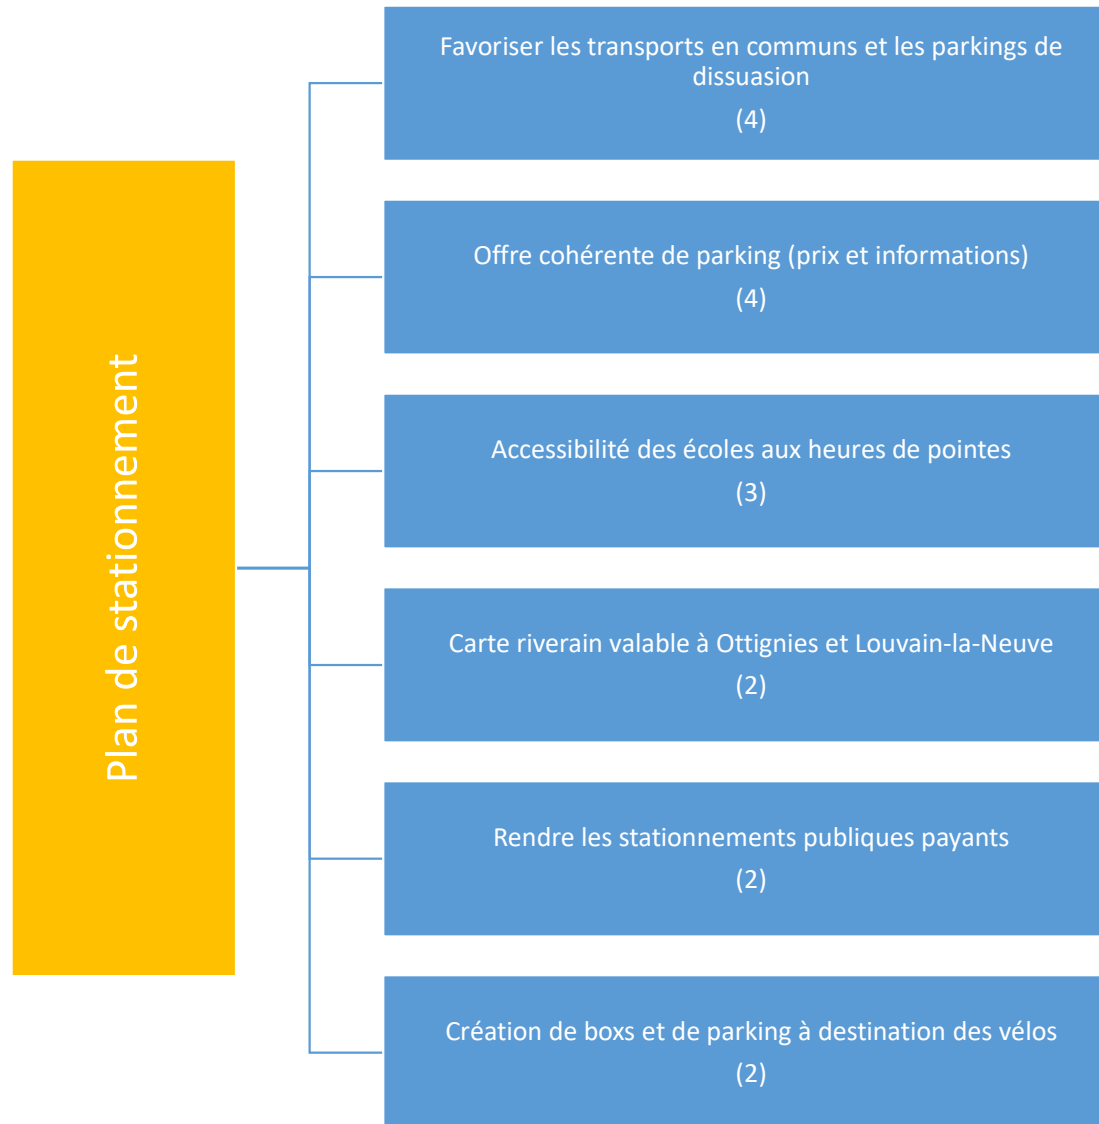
Plan de stationnement

Favoriser les transports en communs et les parkings de dissuasion
(4)

Offre cohérente de parking (prix et informations)
(4)

Accessibilité des écoles aux heures de pointes
(3)

Carte riverain valable à Ottignies et Louvain-la-Neuve
(2)

Rendre les stationnements publiques payants
(2)

Création de boxs et de parking à destination des vélos
(2)